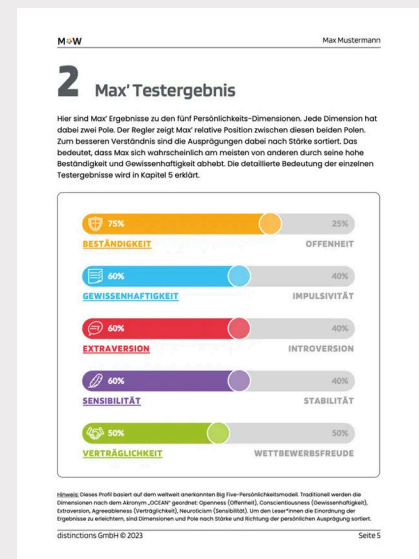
M♥W

Max Mustermann

2 Max' Testergebnis

Hier sind Max' Ergebnisse zu den fünf Persönlichkeits-Dimensionen. Jede Dimension hat dabei zwei Pole. Der Regler zeigt Max' relative Position zwischen diesen beiden Polen. Zum besseren Verständnis sind die Ausprägungen dabei nach Stärke sortiert. Das bedeutet, dass Max sich wahrscheinlich am meisten von anderen durch seine hohe Beständigkeit und Gewissenhaftigkeit abhebt. Die detaillierte Bedeutung der einzelnen Testergebnisse wird in Kapitel 5 erklärt.

75% 25%
BESTÄNDIGKEIT OFFENHEIT

60% 40%
GEWISSENHAFTIGKEIT IMPULSIVITÄT

60% 40%
EXTRAVERSION INTROVERSION

60% 40%
SENSIBILITÄT STABILITÄT

50% 50%
VERTRÄGLICHKEIT WETTBEWERBSFREUDE

Hinweis: Dieses Profil basiert auf dem weltweit anerkannten Big Five-Persönlichkeitsmodell. Traditionell werden die Dimensionen nach dem Akronym „OCEAN" geordnet: Openness (Offenheit), Conscientiousness (Gewissenhaftigkeit), Extraversion, Agreeableness (Verträglichkeit), Neuroticism (Sensibilität). Um den Leser*innen die Einordnung der Ergebnisse zu erleichtern, sind Dimensionen und Pole nach Stärke und Richtung der persönlichen Ausprägung sortiert.

distinctions GmbH © 2023

Seite 5